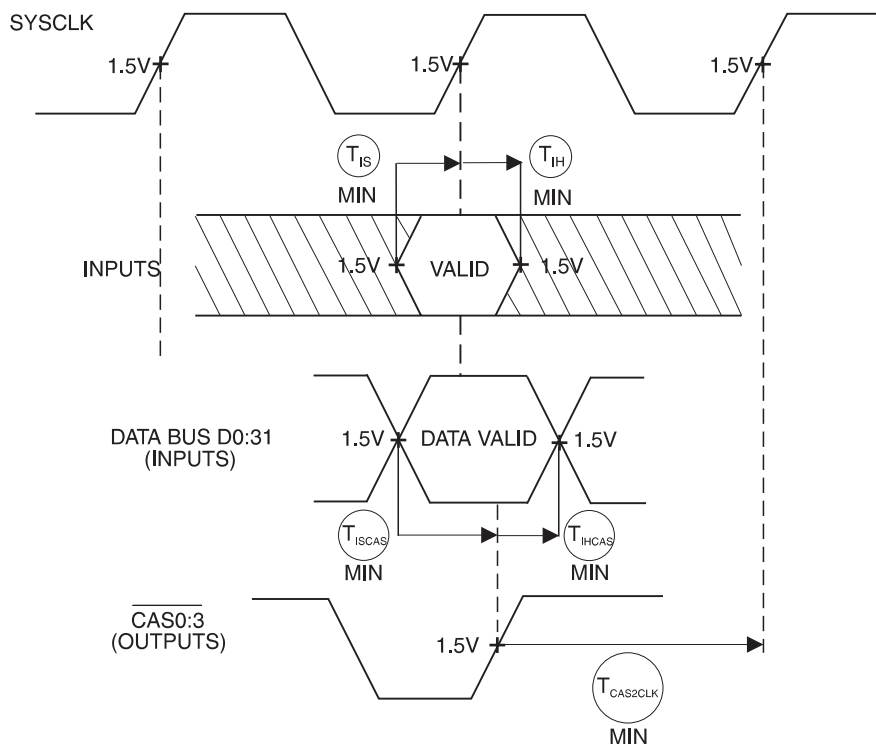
SYSCLK

1.5V

1.5V

1.5V

$T_{IS}$
MIN

$T_{IH}$
MIN

INPUTS

1.5V

VALID

1.5V

DATA BUS D0:31
(INPUTS)

1.5V

DATA VALID

1.5V

$T_{ISCAS}$
MIN

$T_{IHCAS}$
MIN

$\overline{CAS0:3}$
(OUTPUTS)

1.5V

$T_{CAS2CLK}$
MIN